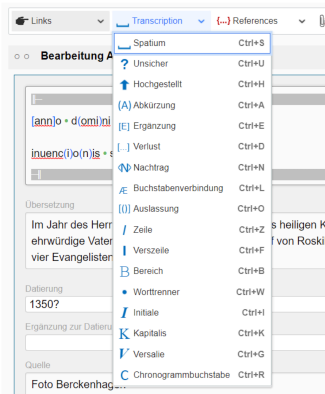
Links
Transcription
{...} References

Bearbeitung A

[ann]o • d(omi)ni

inuenc(i)o(n)is •

Übersetzung
Im Jahr des Herr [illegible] heiligen K ehrwürdige Vater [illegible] von Roski vier Evangeliste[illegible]

Datierung
1350?

Ergänzung zur Datieru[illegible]

Quelle
Foto Berckenhag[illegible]

Spatium Ctrl+S
Unsicher Ctrl+U
Hochgestellt Ctrl+H
Abkürzung Ctrl+A
Ergänzung Ctrl+E
Verlust Ctrl+D
Nachtrag Ctrl+N
Buchstabenverbindung Ctrl+L
Auslassung Ctrl+O
Zeile Ctrl+Z
Verszeile Ctrl+F
Bereich Ctrl+B
Worttrenner Ctrl+W
Initiale Ctrl+I
Kapitalis Ctrl+K
Versalie Ctrl+G
Chronogrammbuchstabe Ctrl+R